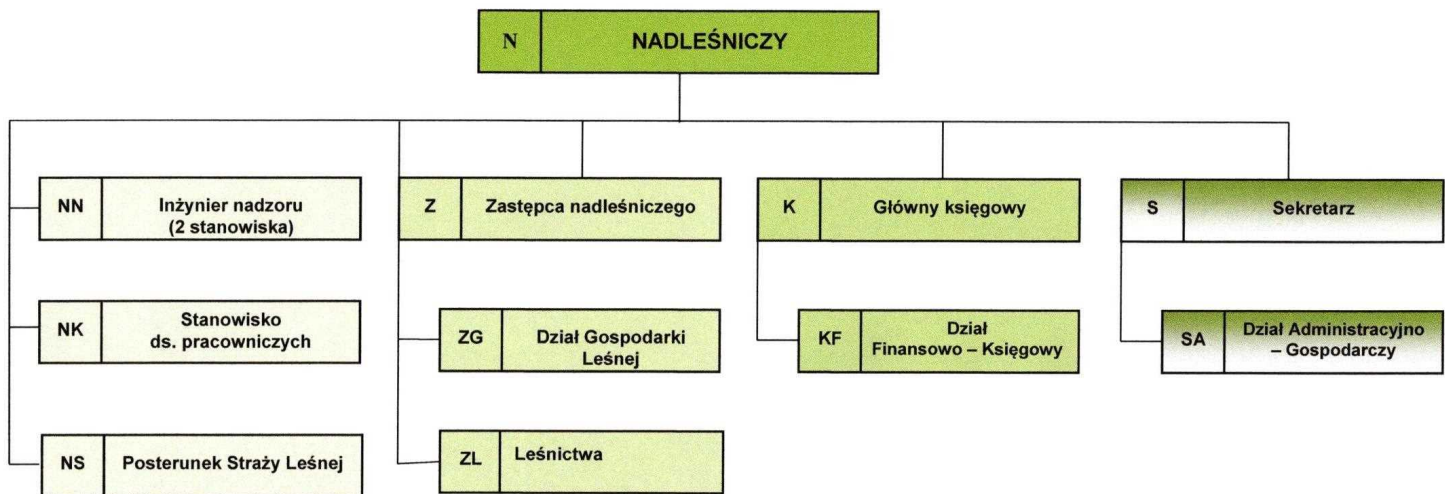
N NADLEŚNICZY

NN Inżynier nadzoru (2 stanowiska)

NK Stanowisko ds. pracowniczych

NS Posterunek Straży Leśnej

Z Zastępca nadleśniczego

ZG Dział Gospodarki Leśnej

ZL Leśnictwa

K Główny księgowy

KF Dział Finansowo – Księgowy

S Sekretarz

SA Dział Administracyjno – Gospodarczy